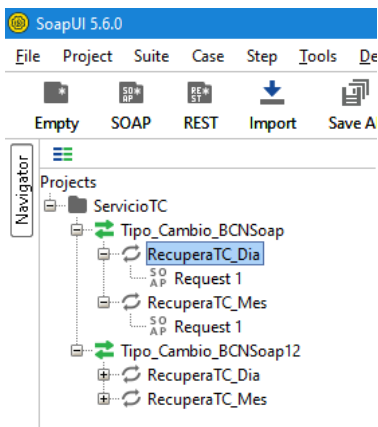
SoapUI 5.6.0

File Project Suite Case Step Tools De

Empty SOAP REST Import Save A

Navigator

Projects
ServicioTC
Tipo_Cambio_BCNSoap
RecuperaTC_Dia
Request 1
RecuperaTC_Mes
Request 1
Tipo_Cambio_BCNSoap12
RecuperaTC_Dia
RecuperaTC_Mes